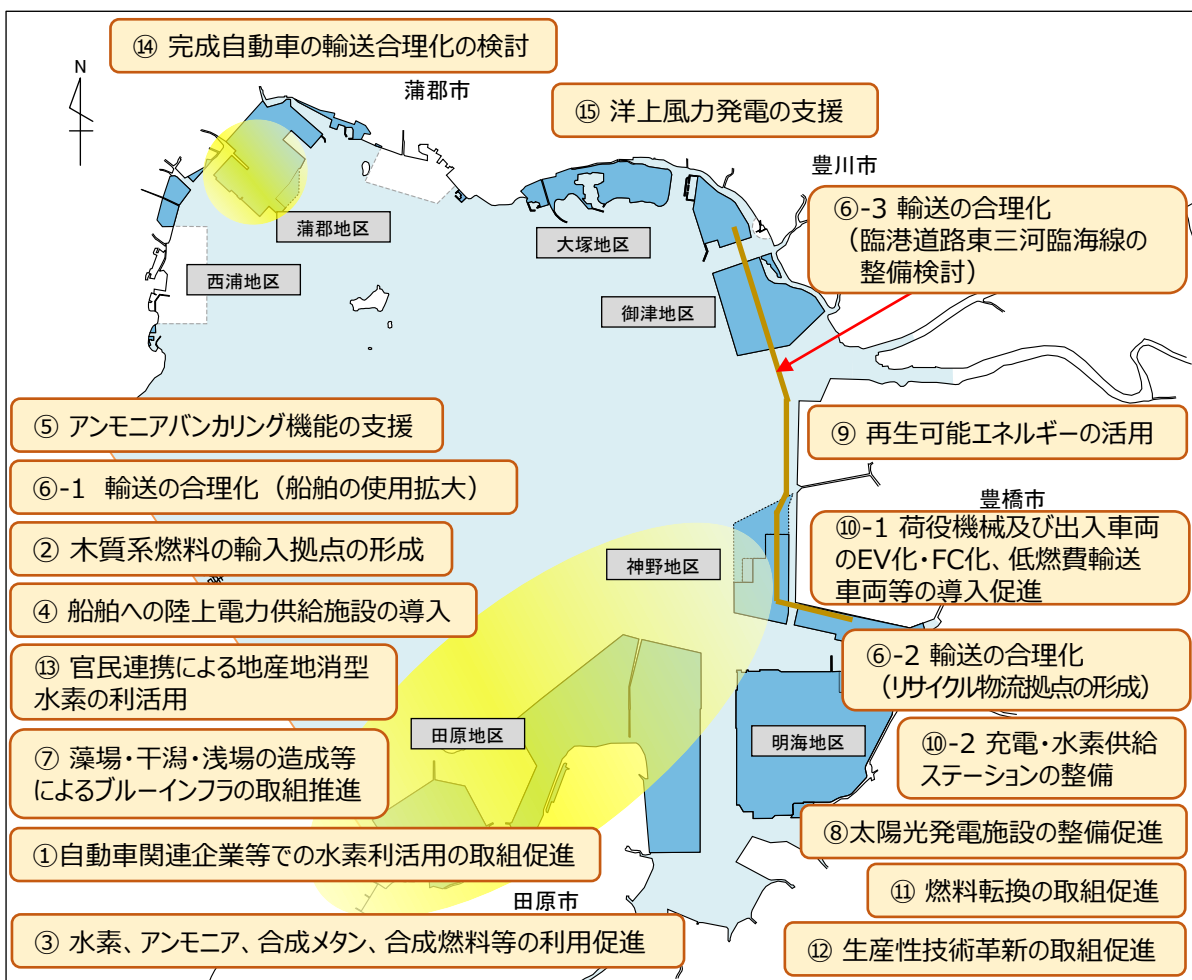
⑭ 完成自動車の輸送合理化の検討

N

蒲郡市

⑮ 洋上風力発電の支援

豊川市

蒲郡地区

西浦地区

大塚地区

御津地区

⑥-3 輸送の合理化
（臨港道路東三河臨海線の整備検討）

⑤ アンモニアバンカリング機能の支援

⑨ 再生可能エネルギーの活用

⑥-1 輸送の合理化（船舶の使用拡大）

豊橋市

② 木質系燃料の輸入拠点の形成

⑩-1 荷役機械及び出入車両のEV化・FC化、低燃費輸送車両等の導入促進

神野地区

④ 船舶への陸上電力供給施設の導入

⑥-2 輸送の合理化
（リサイクル物流拠点の形成）

⑬ 官民連携による地産地消型水素の利活用

田原地区

明海地区

⑩-2 充電・水素供給ステーションの整備

⑦ 藻場・干潟・浅場の造成等によるブルーインフラの取組推進

⑧太陽光発電施設の整備促進

①自動車関連企業等での水素利活用の取組促進

⑪ 燃料転換の取組促進

田原市

③ 水素、アンモニア、合成メタン、合成燃料等の利用促進

⑫ 生産性技術革新の取組促進